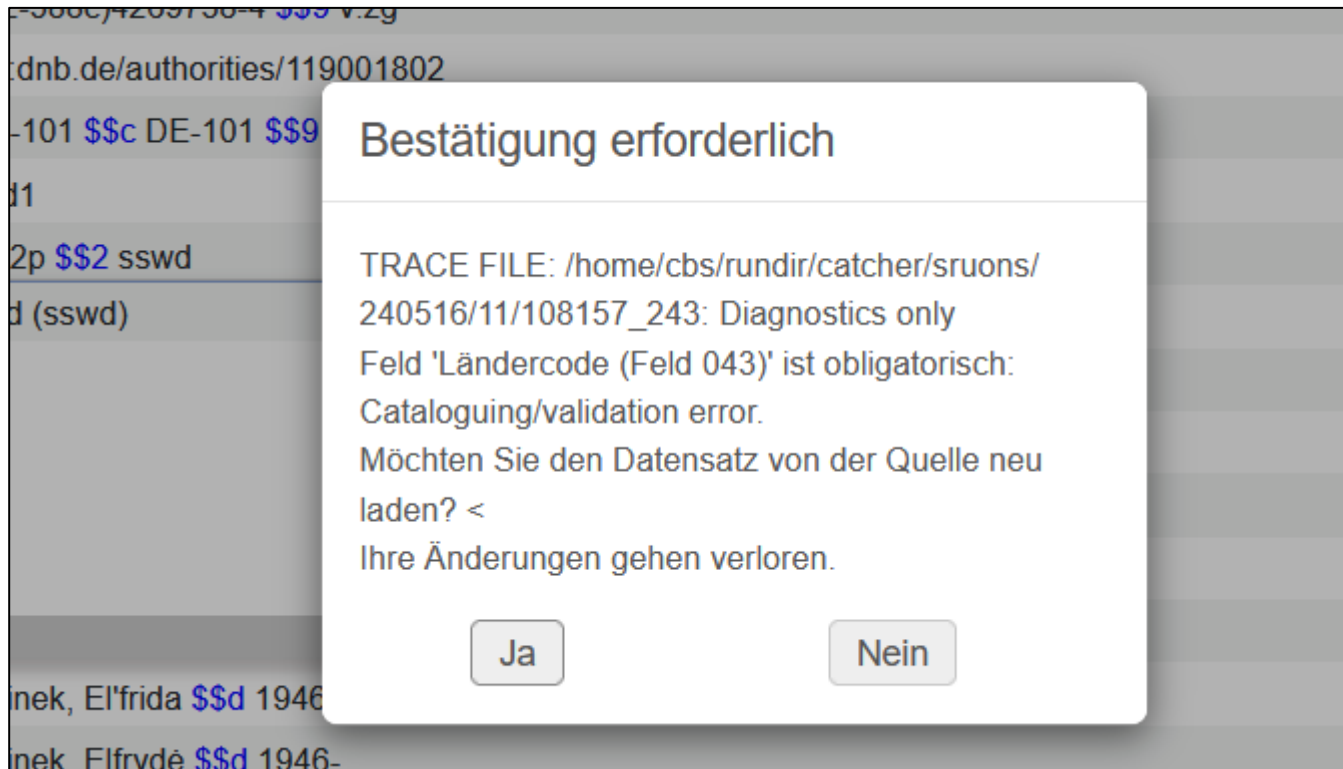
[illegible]-588c)4209730-4 $$9 v:zg
:dnb.de/authorities/119001802
-101 $$c DE-101 $$9
d1
2p $$2 sswd
d (sswd)

Bestätigung erforderlich

TRACE FILE: /home/cbs/rundir/catcher/sruons/240516/11/108157_243: Diagnostics only
Feld 'Ländercode (Feld 043)' ist obligatorisch: Cataloguing/validation error.
Möchten Sie den Datensatz von der Quelle neu laden? <
Ihre Änderungen gehen verloren.

Ja

Nein

inek, El'frida $$d 1946
inek, Elfrydė $$d 1946-